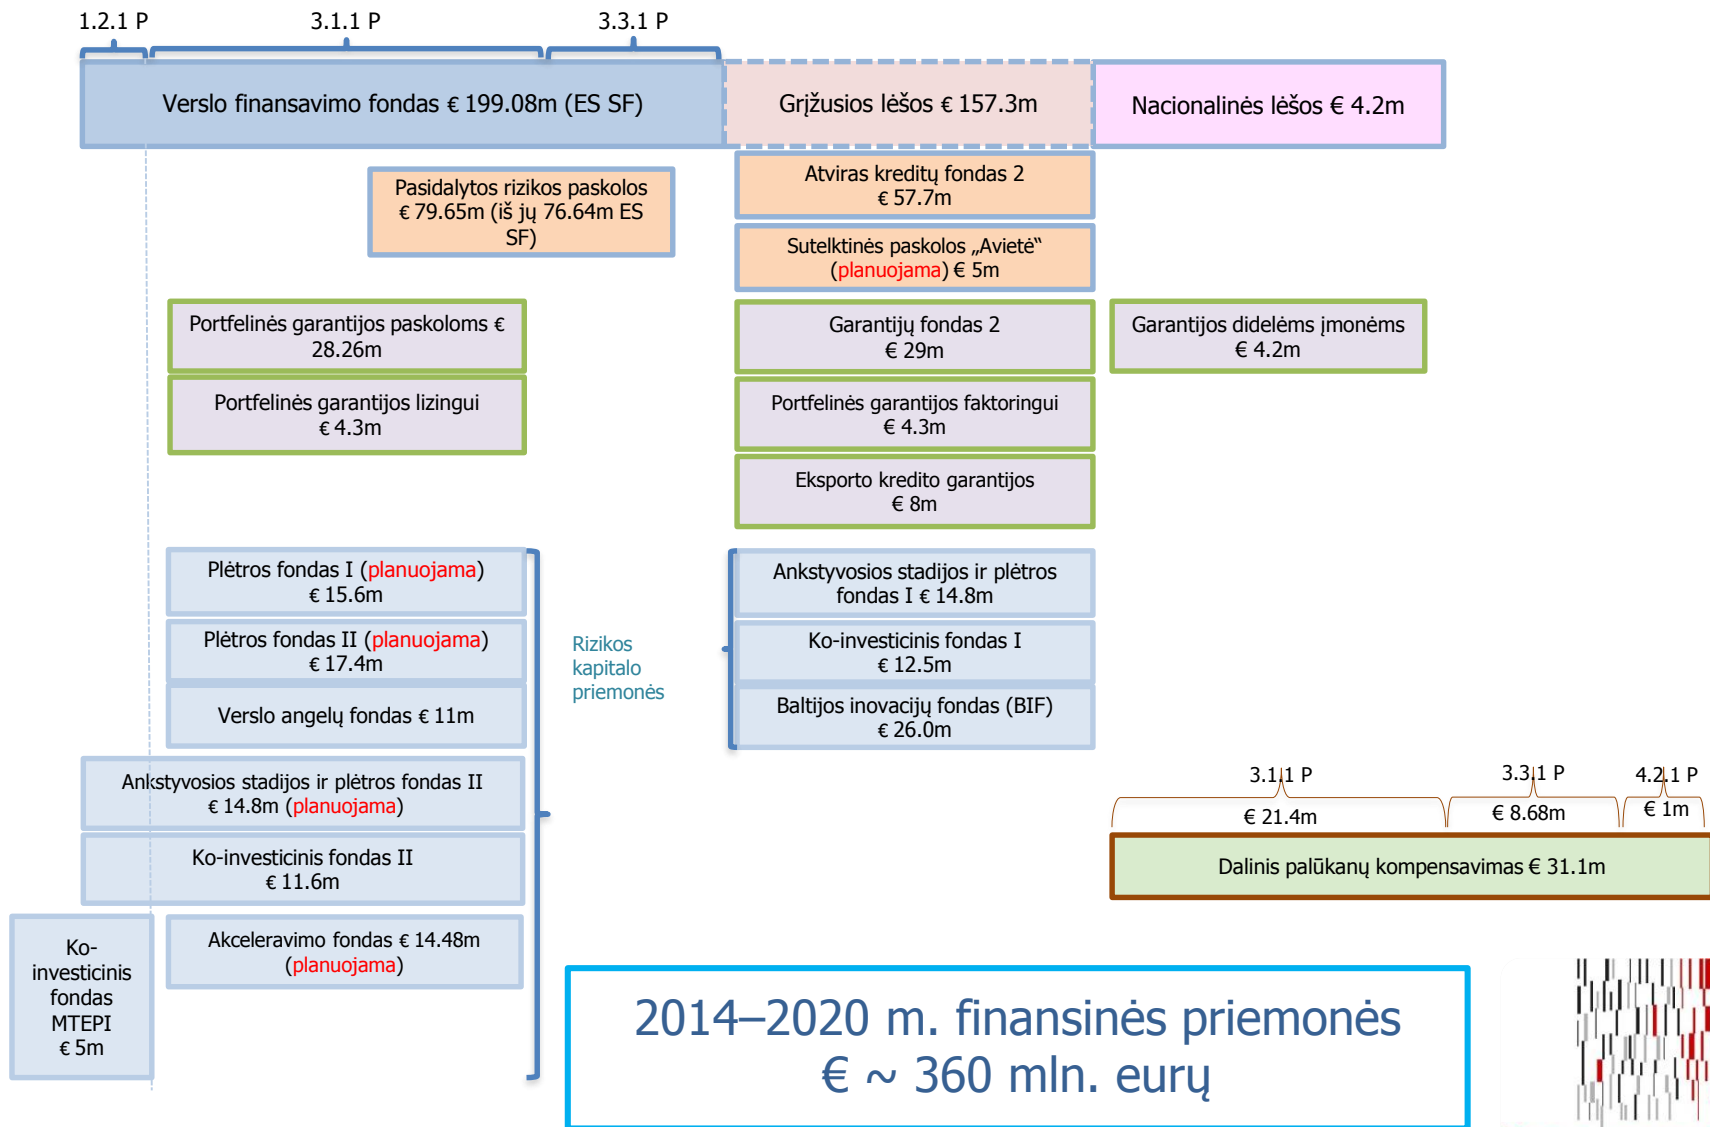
1.2.1 P

3.1.1 P

3.3.1 P

Verslo finansavimo fondas € 199.08m (ES SF)

Grįžusios lėšos € 157.3m

Nacionalinės lėšos € 4.2m

Pasidalytos rizikos paskolos € 79.65m (iš jų 76.64m ES SF)

Atviras kreditų fondas 2 € 57.7m

Sutelktinės paskolos „Avietė“ (planuojama) € 5m

Portfelinės garantijos paskoloms € 28.26m

Garantijų fondas 2 € 29m

Garantijos didelėms įmonėms € 4.2m

Portfelinės garantijos lizingui € 4.3m

Portfelinės garantijos faktoringui € 4.3m

Eksporto kredito garantijos € 8m

Plėtros fondas I (planuojama) € 15.6m

Plėtros fondas II (planuojama) € 17.4m

Verslo angelų fondas € 11m

Rizikos kapitalo priemonės

Ankstyvosios stadijos ir plėtros fondas I € 14.8m

Ko-investicinis fondas I € 12.5m

Baltijos inovacijų fondas (BIF) € 26.0m

Ankstyvosios stadijos ir plėtros fondas II € 14.8m (planuojama)

Ko-investicinis fondas II € 11.6m

3.1.1 P

3.3.1 P

4.2.1 P

€ 21.4m

€ 8.68m

€ 1m

Dalinis palūkanų kompensavimas € 31.1m

Ko-investicinis fondas MTEPI € 5m

Akceleravimo fondas € 14.48m (planuojama)

2014–2020 m. finansinės priemonės € ~ 360 mln. eurų